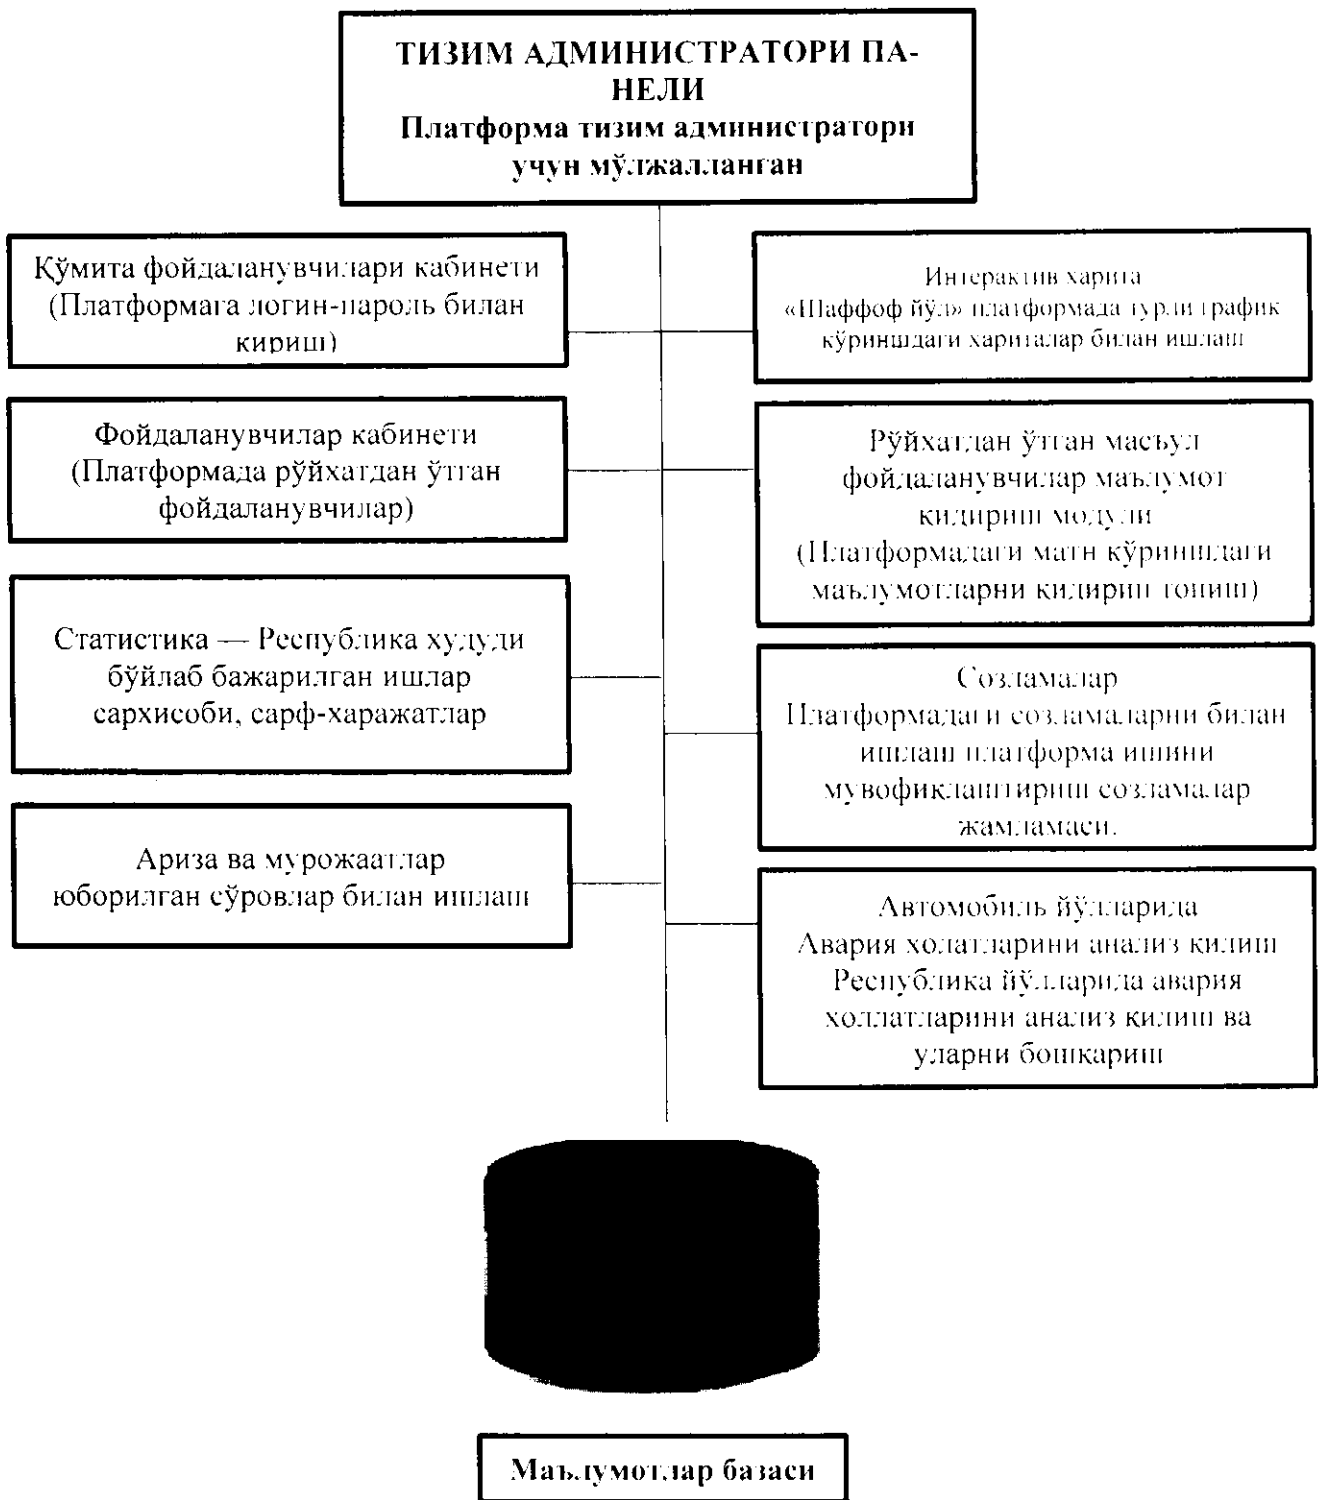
ТИЗИМ АДМИНИСТРАТОРИ ПАНЕЛИ
Платформа тизим администратори учун мўлжалланган

Қўмита фойдаланувчилари кабинети (Платформага логин-пароль билан кириш)

Фойдаланувчилар кабинети (Платформада рўйхатдан ўтган фойдаланувчилар)

Статистика — Республика худуди бўйлаб бажарилган ишлар сархисоби, сарф-харажатлар

Ариза ва мурожаатлар юборилган сўровлар билан ишлаш

Интерактив харита «Шаффоф йўл» платформада турли график кўринишдаги хариталар билан ишлаш

Рўйхатдан ўтган масъул фойдаланувчилар маълумот киритиш модули (Платформадаги матн кўринишдаги маълумотларни киритиш тоиши)

Созламалар Платформадаги созламаларни билан ишлаш платформа ишини мувофиклаштириш созламалар жамламаси.

Автомобиль йўлларида Авария холатларини анализ килиш Республика йўлларида авария холлатларини анализ килиш ва уларни бошкариш

Маълумотлар базаси